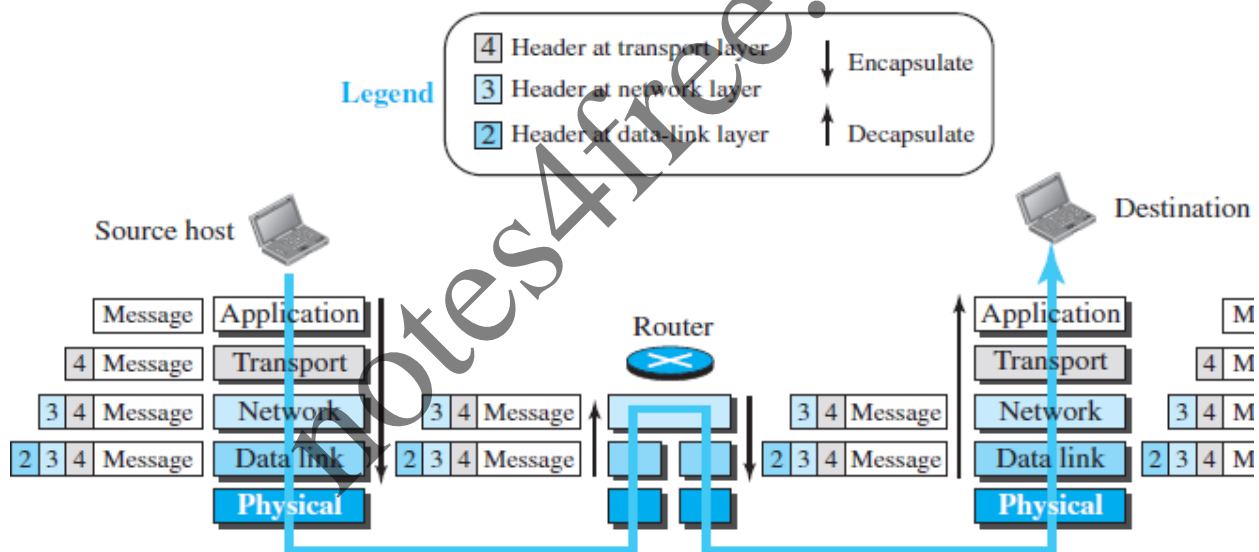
Legend

4 Header at transport layer
3 Header at network layer
2 Header at data-link layer

Encapsulate
Decapsulate

notes4free.

Source host

Destination

Message | Application
4 Message | Transport
3 4 Message | Network
2 3 4 Message | Data link
Physical

Router

3 4 Message
2 3 4 Message

3 4 Message
2 3 4 Message

Application
Transport
Network
Data link
Physical

M
4 M
3 4 M
2 3 4 M